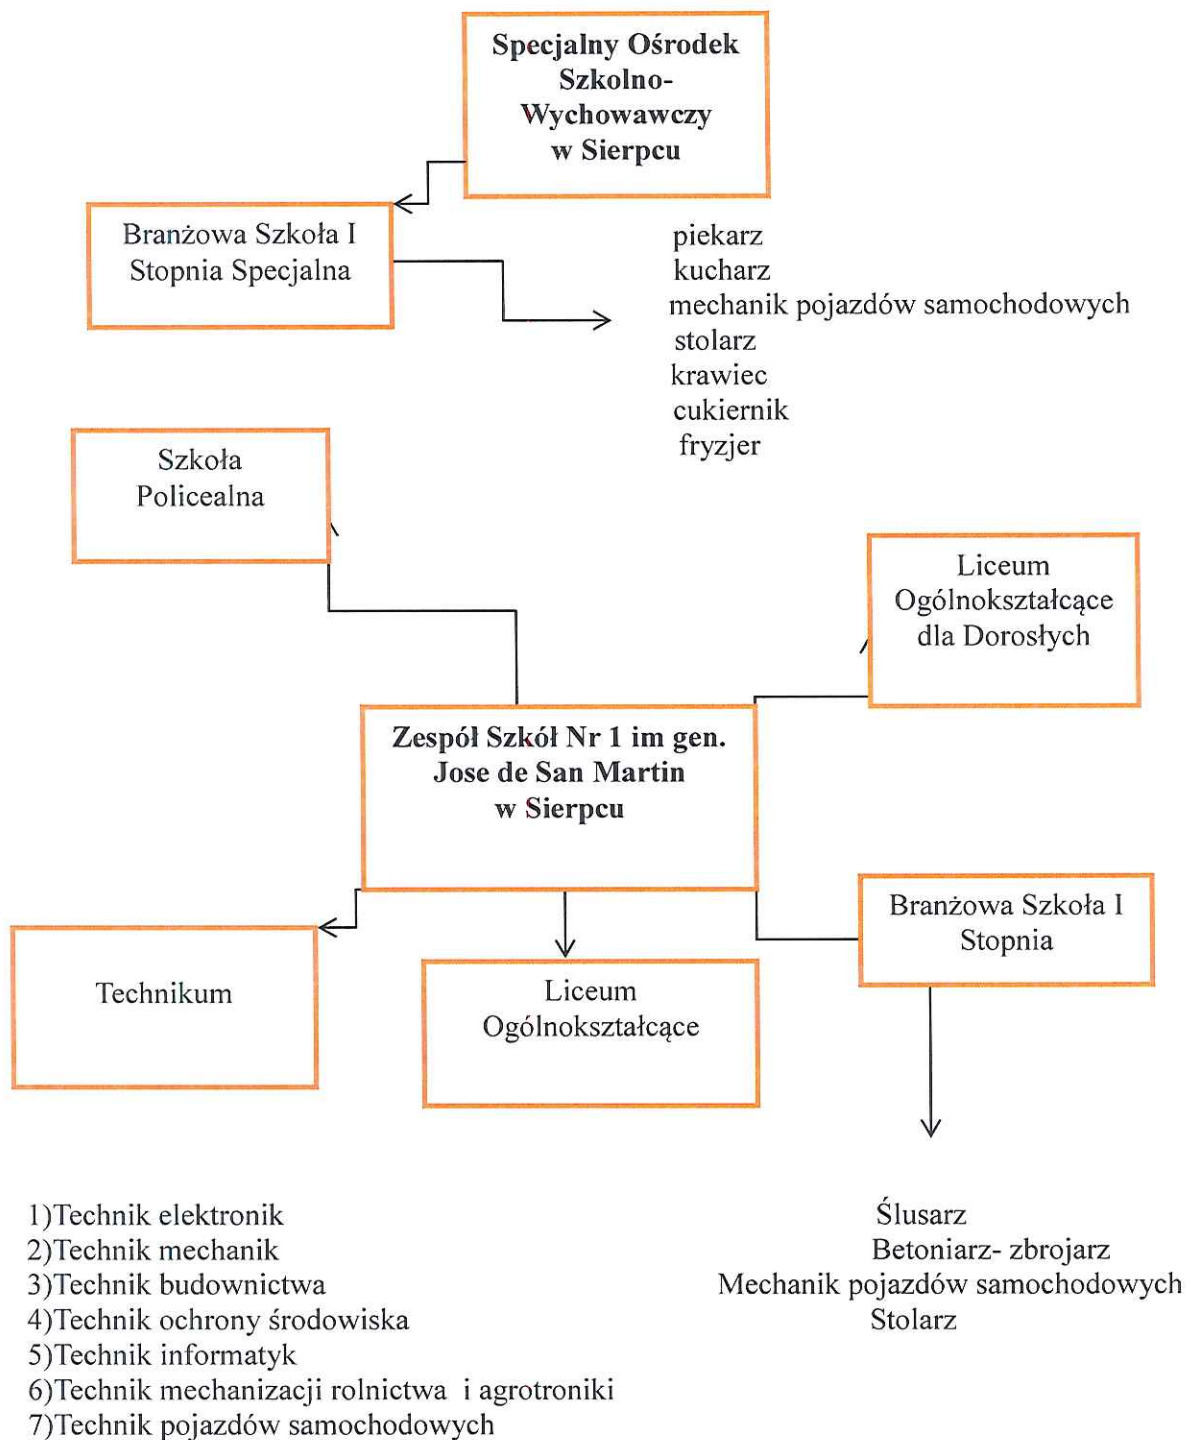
Specjalny Ośrodek Szkolno-Wychowawczy w Sierpcu

Branżowa Szkoła I Stopnia Specjalna

piekarz
kucharz
mechanik pojazdów samochodowych
stolarz
krawiec
cukiernik
fryzjer

Szkoła Policealna

Liceum Ogólnokształcące dla Dorosłych

Zespół Szkół Nr 1 im gen. Jose de San Martin w Sierpcu

Technikum

Liceum Ogólnokształcące

Branżowa Szkoła I Stopnia

1)Technik elektronik
2)Technik mechanik
3)Technik budownictwa
4)Technik ochrony środowiska
5)Technik informatyk
6)Technik mechanizacji rolnictwa i agrotroniki
7)Technik pojazdów samochodowych

Ślusarz
Betoniarz- zbrojarz
Mechanik pojazdów samochodowych
Stolarz